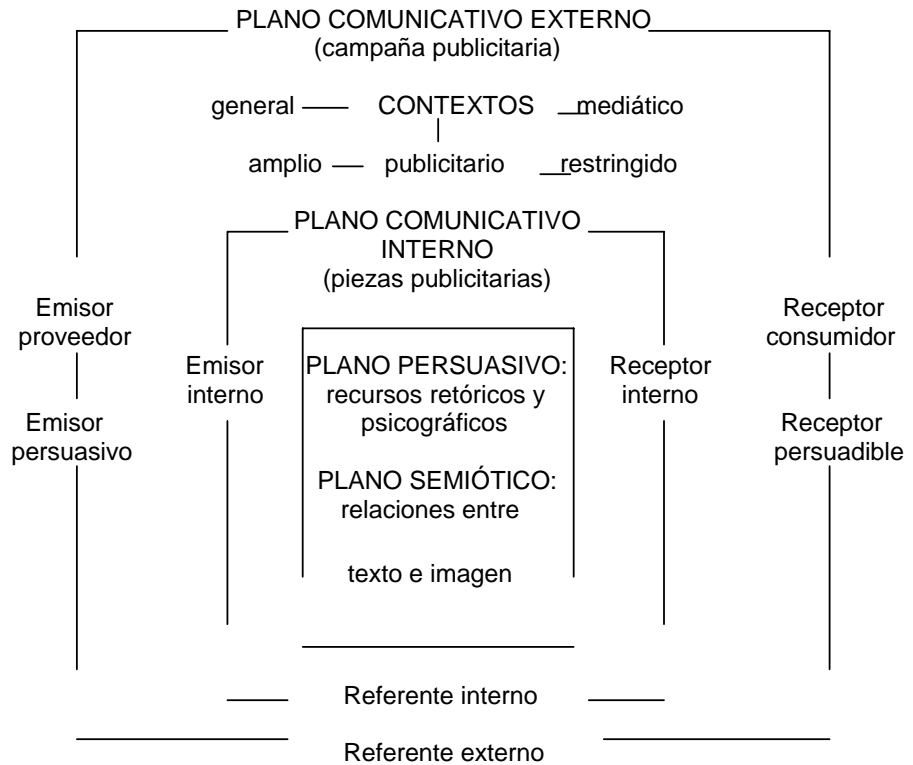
PLANO COMUNICATIVO EXTERNO
(campaña publicitaria)

general CONTEXTOS mediático

amplio publicitario restringido

PLANO COMUNICATIVO INTERNO
(piezas publicitarias)

Emisor proveedor

Emisor persuasivo

Emisor interno

PLANO PERSUASIVO: recursos retóricos y psicográficos

PLANO SEMIÓTICO: relaciones entre

texto e imagen

Receptor interno

Receptor consumidor

Receptor persuadible

Referente interno

Referente externo